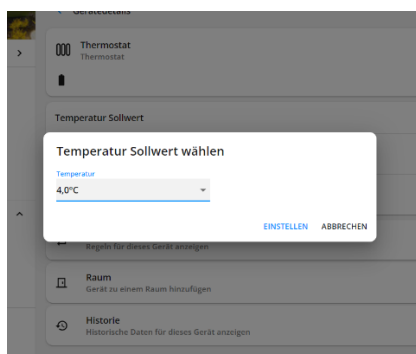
< Gerätedetails

Thermostat
Thermostat

Temperatur Sollwert

Temperatur Sollwert wählen

Temperatur
4,0°C

EINSTELLEN ABBRECHEN

Regeln für dieses Gerät anzeigen

Raum
Gerät zu einem Raum hinzufügen

Historie
Historische Daten für dieses Gerät anzeigen